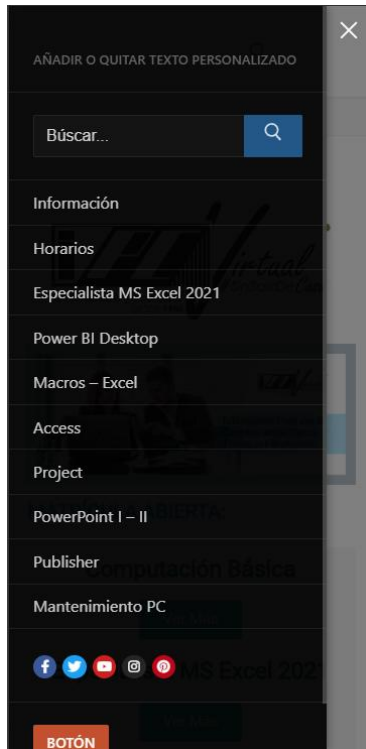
AÑADIR O QUITAR TEXTO PERSONALIZADO

Búscar...

Información

Horarios

Especialista MS Excel 2021

Power BI Desktop

Macros – Excel

Access

Project

PowerPoint I – II

Publisher

Mantenimiento PC

BOTÓN